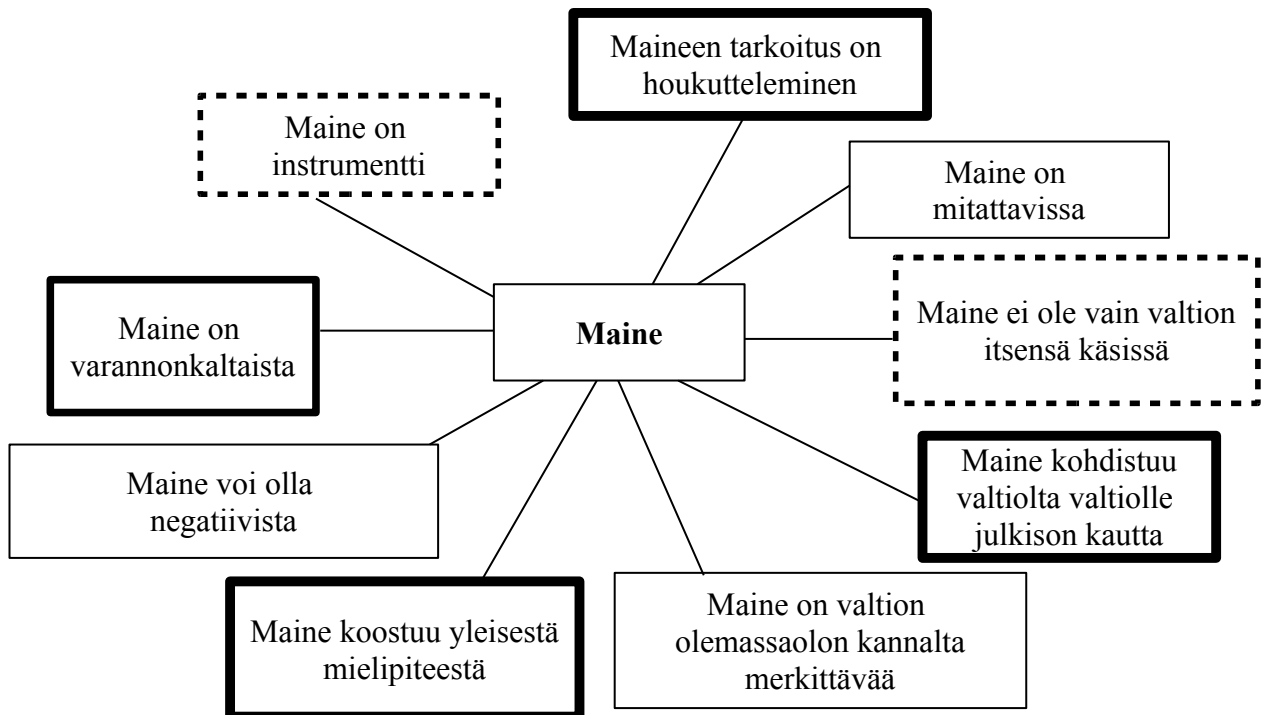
Maineen tarkoitus on houkutteleminen

Maine on instrumentti

Maine on mitattavissa

Maine on varannonkaltaista

**Maine**

Maine ei ole vain valtion itsensä käsissä

Maine voi olla negatiivista

Maine kohdistuu valtiolta valtiolle julkison kautta

Maine koostuu yleisestä mielipiteestä

Maine on valtion olemassaolon kannalta merkittävää